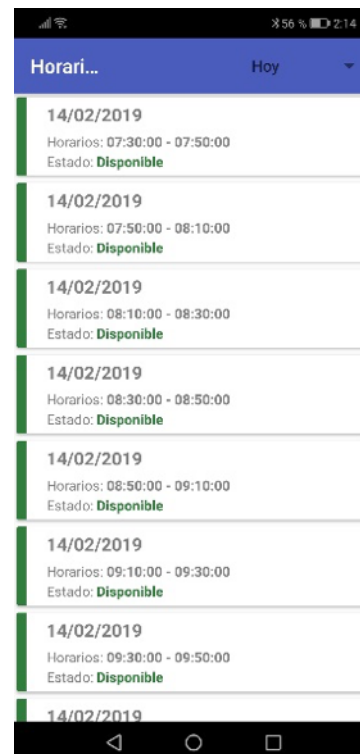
56 % 2:14

Horari... Hoy

14/02/2019
Horarios: 07:30:00 - 07:50:00
Estado: Disponible

14/02/2019
Horarios: 07:50:00 - 08:10:00
Estado: Disponible

14/02/2019
Horarios: 08:10:00 - 08:30:00
Estado: Disponible

14/02/2019
Horarios: 08:30:00 - 08:50:00
Estado: Disponible

14/02/2019
Horarios: 08:50:00 - 09:10:00
Estado: Disponible

14/02/2019
Horarios: 09:10:00 - 09:30:00
Estado: Disponible

14/02/2019
Horarios: 09:30:00 - 09:50:00
Estado: Disponible

14/02/2019